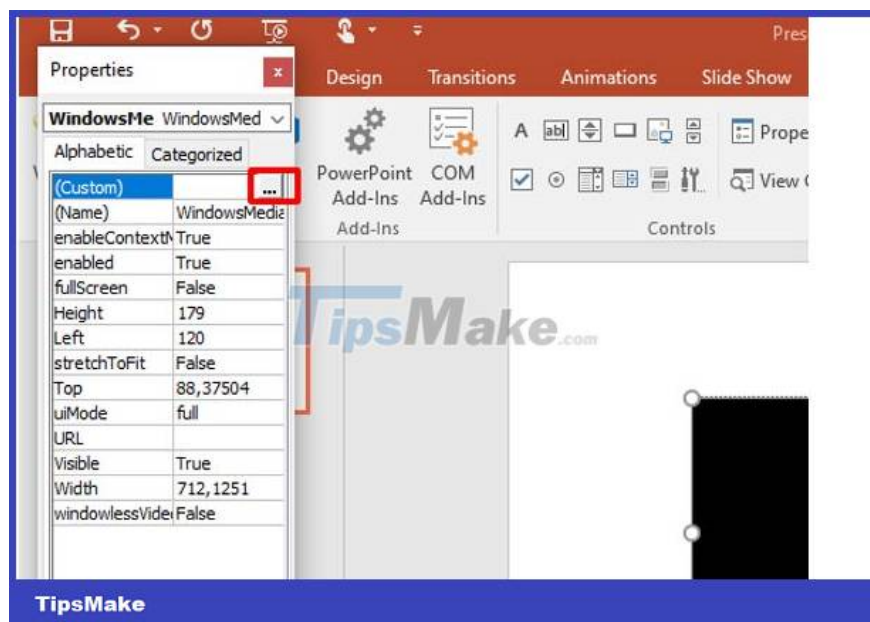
Pres

Properties

Design Transitions Animations Slide Show

WindowsMe WindowsMed

Alphabetic Categorized

| (Custom) | ... |
|---|---|
| (Name) | WindowsMedia |
| enableContextM | True |
| enabled | True |
| fullScreen | False |
| Height | 179 |
| Left | 120 |
| stretchToFit | False |
| Top | 88,37504 |
| uiMode | full |
| URL | |
| Visible | True |
| Width | 712,1251 |
| windowlessVide | False |

PowerPoint Add-Ins COM Add-Ins

Add-Ins

Prope

View

Controls

TipsMake.com

TipsMake